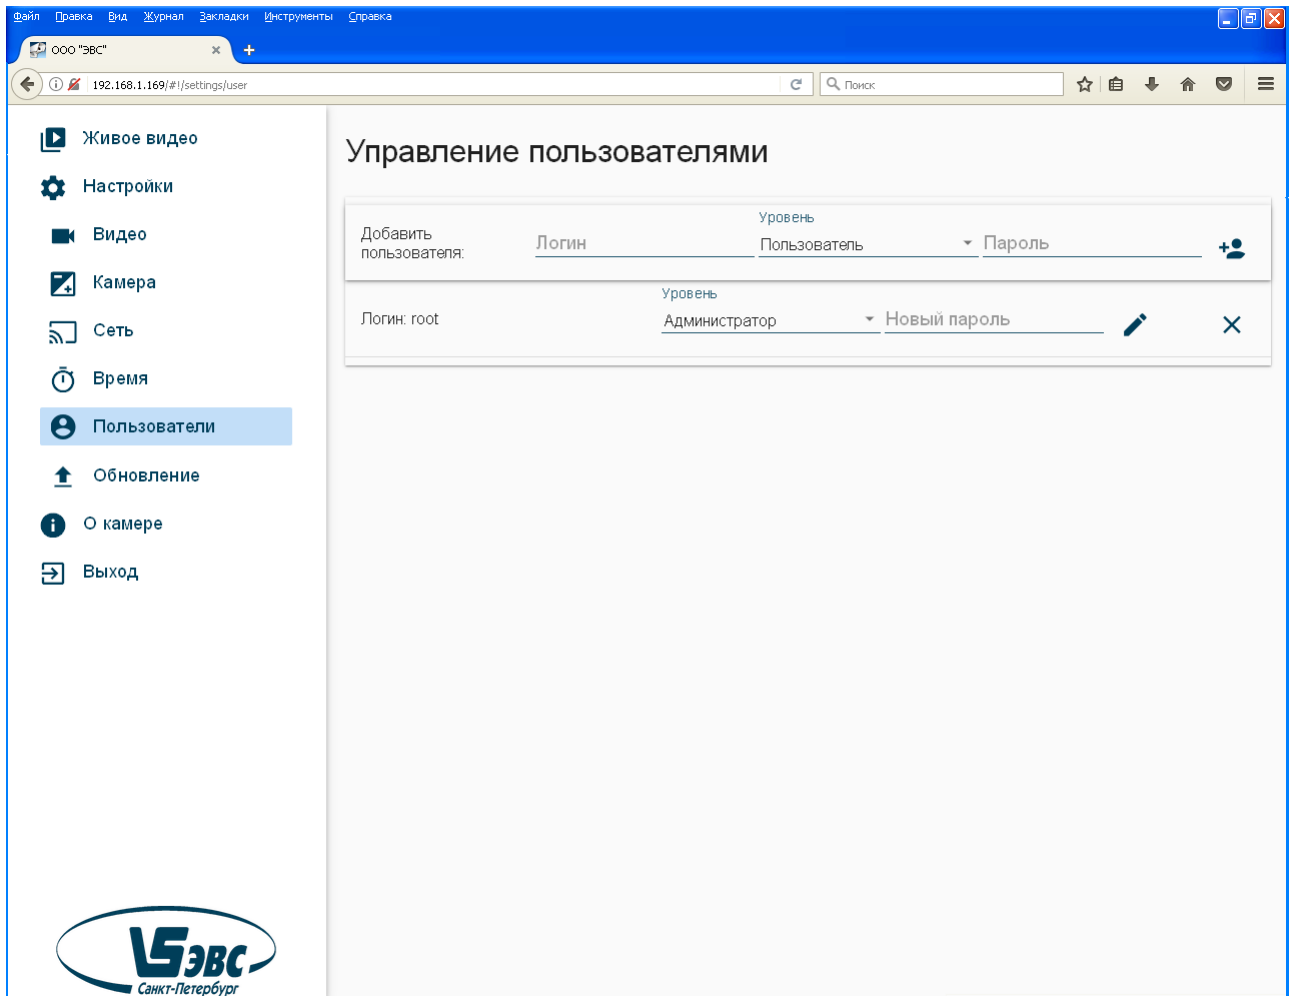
Файл Правка Вид Журнал Закладки Инструменты Справка

ООО "ЭВС"

192.168.1.169/#!/settings/user

Поиск

Живое видео
Настройки
Видео
Камера
Сеть
Время
Пользователи
Обновление
О камере
Выход

Управление пользователями

Добавить пользователя:
Логин
Уровень
Пользователь
Пароль

Логин: root
Уровень
Администратор
Новый пароль

ЭВС
Санкт-Петербург